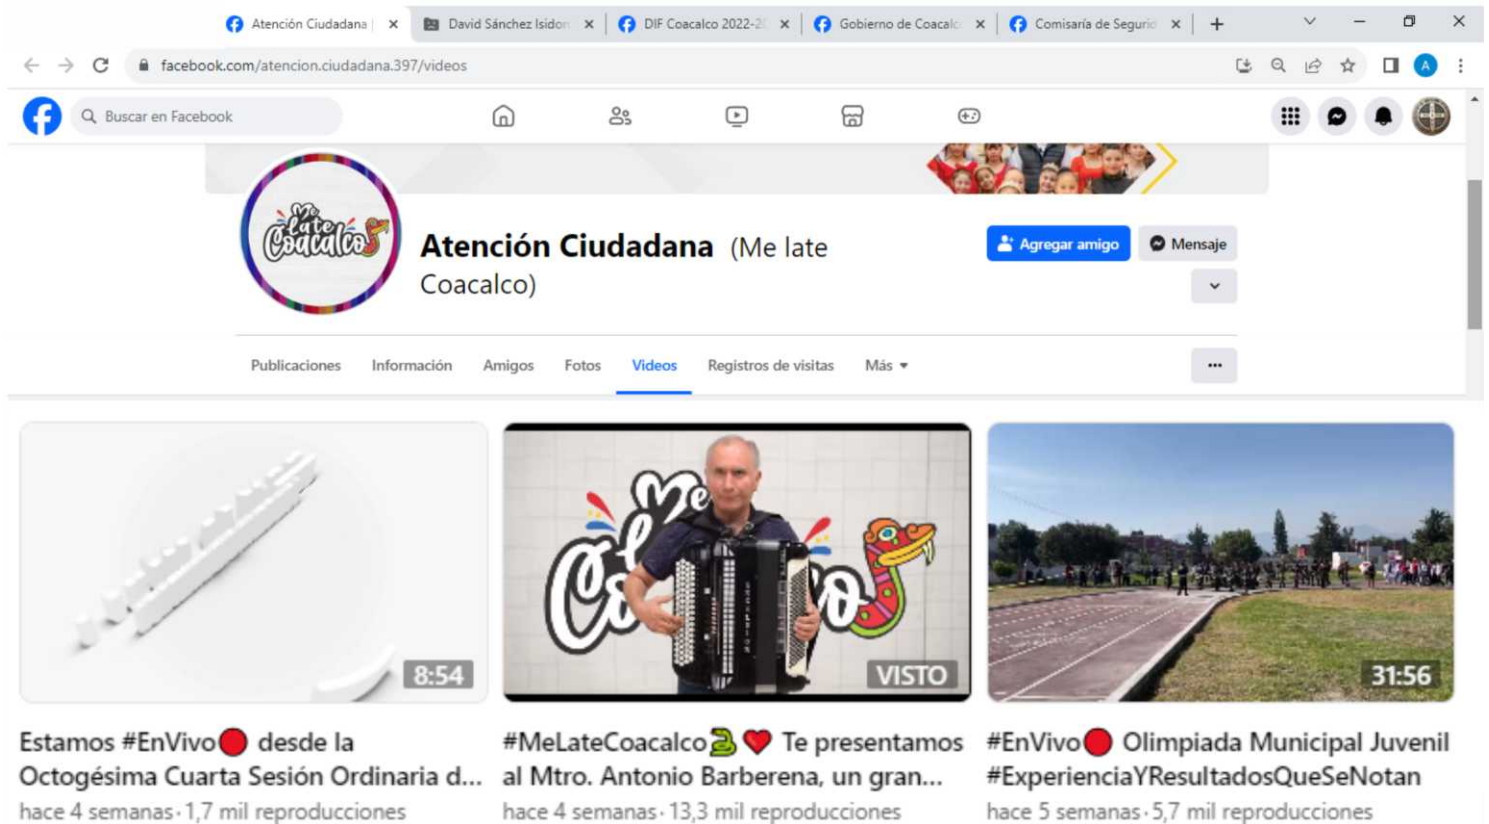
Atención Ciudadana | × David Sánchez Isidor × DIF Coacalco 2022-2( × Gobierno de Coacalc × Comisaría de Segurid × +

facebook.com/atencion.ciudadana.397/videos

Buscar en Facebook

Me late Coacalco

Atención Ciudadana (Me late Coacalco)

Agregar amigo

Mensaje

Publicaciones Información Amigos Fotos Videos Registros de visitas Más

...

8:54

Estamos #EnVivo🔴 desde la Octogésima Cuarta Sesión Ordinaria d...

hace 4 semanas · 1,7 mil reproducciones

Me late Coacalco

VISTO

#MeLateCoacalco🐍❤️ Te presentamos al Mtro. Antonio Barberena, un gran...

hace 4 semanas · 13,3 mil reproducciones

31:56

#EnVivo🔴 Olimpiada Municipal Juvenil #ExperienciaYResultadosQueSeNotan

hace 5 semanas · 5,7 mil reproducciones